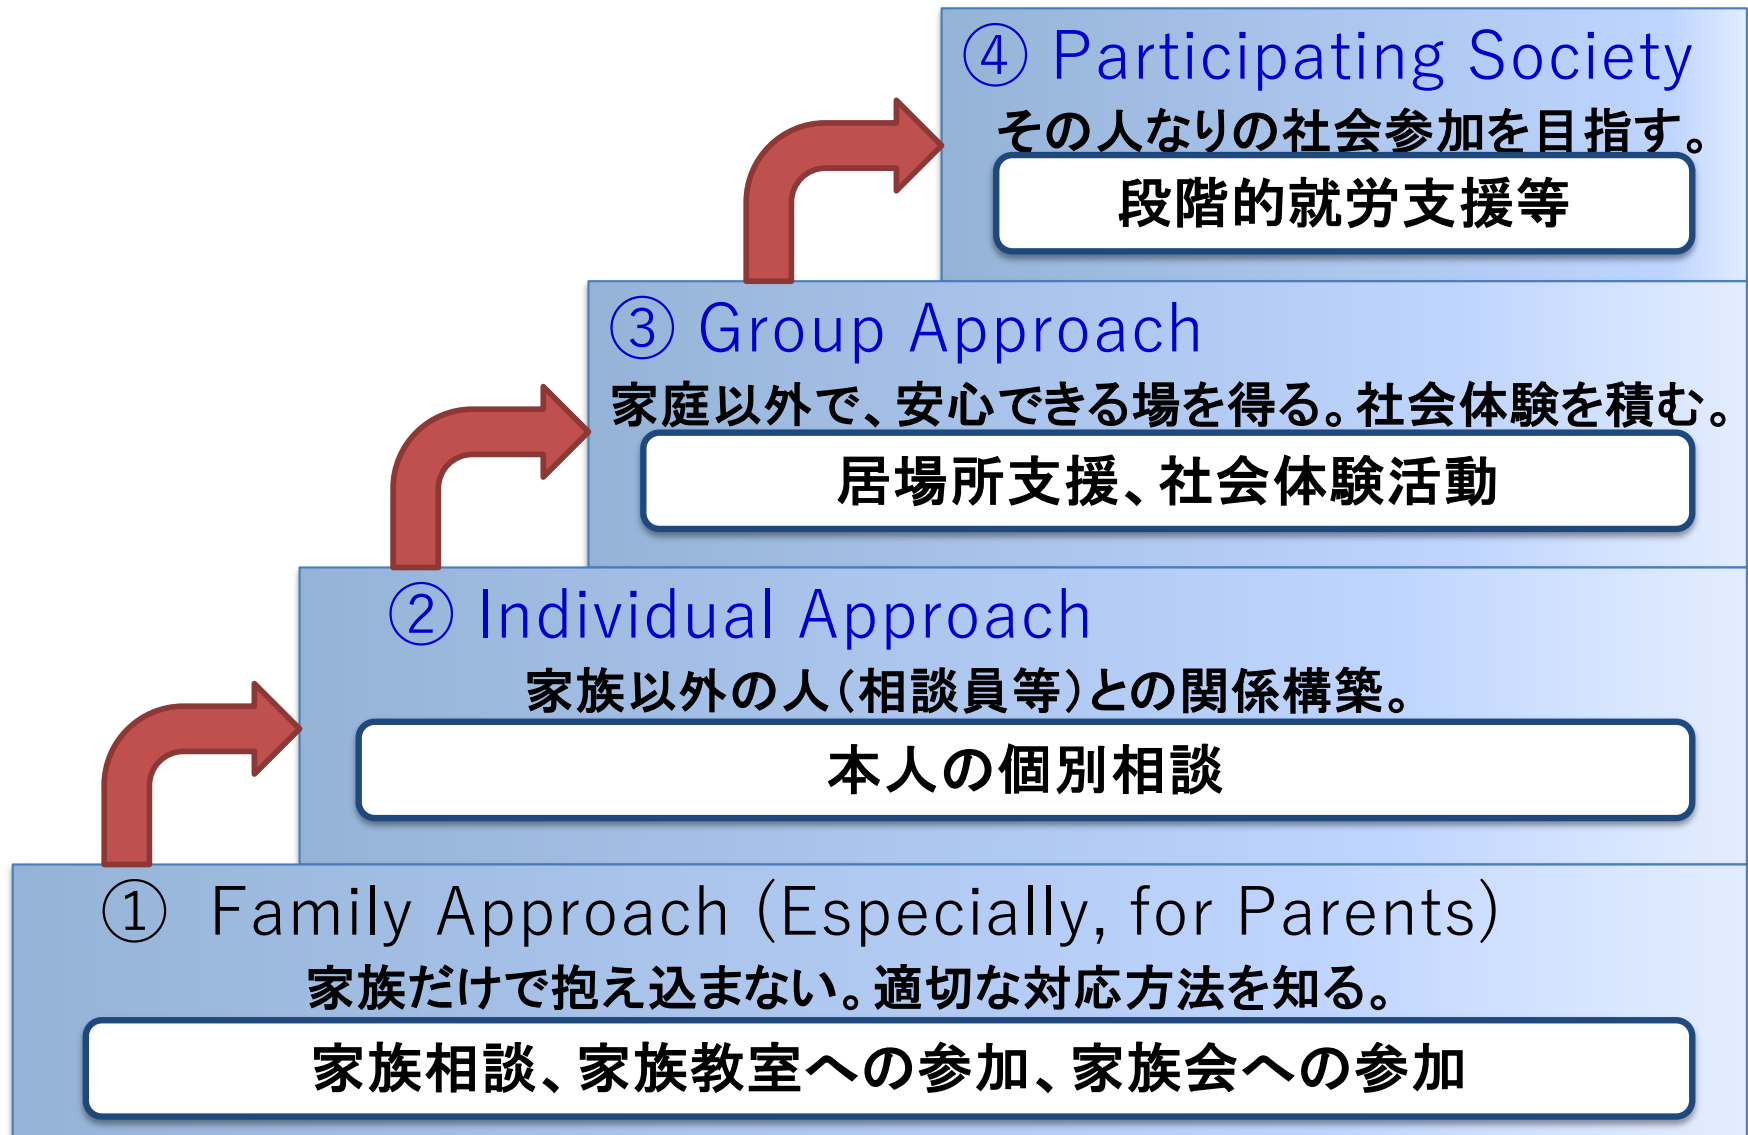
④ Participating Society
その人なりの社会参加を目指す。
段階的就労支援等

③ Group Approach
家庭以外で、安心できる場を得る。社会体験を積む。
居場所支援、社会体験活動

② Individual Approach
家族以外の人（相談員等）との関係構築。
本人の個別相談

① Family Approach (Especially, for Parents)
家族だけで抱え込まない。適切な対応方法を知る。
家族相談、家族教室への参加、家族会への参加